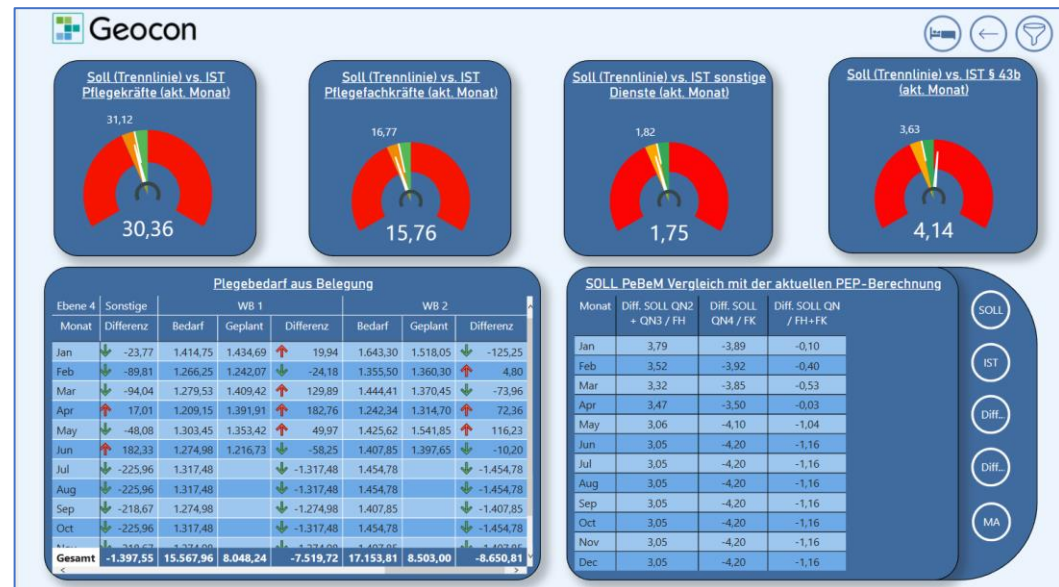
Geocon

Soll (Trennlinie) vs. IST Pflegekräfte (akt. Monat)

31,12

30,36

Soll (Trennlinie) vs. IST Pflegefachkräfte (akt. Monat)

16,77

15,76

Soll (Trennlinie) vs. IST sonstige Dienste (akt. Monat)

1,82

1,75

Soll (Trennlinie) vs. IST § 43b (akt. Monat)

3,63

4,14

Plegebedarf aus Belegung

| Ebene 4 | Sonstige | WB 1 | | | WB 2 | | |
|---|---|---|---|---|---|---|---|
| Monat | Differenz | Bedarf | Geplant | Differenz | Bedarf | Geplant | Differenz |
| Jan | -23,77 | 1.414,75 | 1.434,69 | 19,94 | 1.643,30 | 1.518,05 | -125,25 |
| Feb | -89,81 | 1.266,25 | 1.242,07 | -24,18 | 1.355,50 | 1.360,30 | 4,80 |
| Mar | -94,04 | 1.279,53 | 1.409,42 | 129,89 | 1.444,41 | 1.370,45 | -73,96 |
| Apr | 17,01 | 1.209,15 | 1.391,91 | 182,76 | 1.242,34 | 1.314,70 | 72,36 |
| May | -48,08 | 1.303,45 | 1.353,42 | 49,97 | 1.425,62 | 1.541,85 | 116,23 |
| Jun | 182,33 | 1.274,98 | 1.216,73 | -58,25 | 1.407,85 | 1.397,65 | -10,20 |
| Jul | -225,96 | 1.317,48 | | -1.317,48 | 1.454,78 | | -1.454,78 |
| Aug | -225,96 | 1.317,48 | | -1.317,48 | 1.454,78 | | -1.454,78 |
| Sep | -218,67 | 1.274,98 | | -1.274,98 | 1.407,85 | | -1.407,85 |
| Oct | -225,96 | 1.317,48 | | -1.317,48 | 1.454,78 | | -1.454,78 |
| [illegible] | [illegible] | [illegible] | | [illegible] | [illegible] | | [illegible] |
| Gesamt | -1.397,55 | 15.567,96 | 8.048,24 | -7.519,72 | 17.153,81 | 8.503,00 | -8.650,81 |

SOLL PeBeM Vergleich mit der aktuellen PEP-Berechnung

| Monat | Diff. SOLL QN2 + QN3 / FH | Diff. SOLL QN4 / FK | Diff. SOLL QN / FH+FK |
|---|---|---|---|
| Jan | 3,79 | -3,89 | -0,10 |
| Feb | 3,52 | -3,92 | -0,40 |
| Mar | 3,32 | -3,85 | -0,53 |
| Apr | 3,47 | -3,50 | -0,03 |
| May | 3,06 | -4,10 | -1,04 |
| Jun | 3,05 | -4,20 | -1,16 |
| Jul | 3,05 | -4,20 | -1,16 |
| Aug | 3,05 | -4,20 | -1,16 |
| Sep | 3,05 | -4,20 | -1,16 |
| Oct | 3,05 | -4,20 | -1,16 |
| Nov | 3,05 | -4,20 | -1,16 |
| Dec | 3,05 | -4,20 | -1,16 |

SOLL

IST

Diff...

Diff...

MA